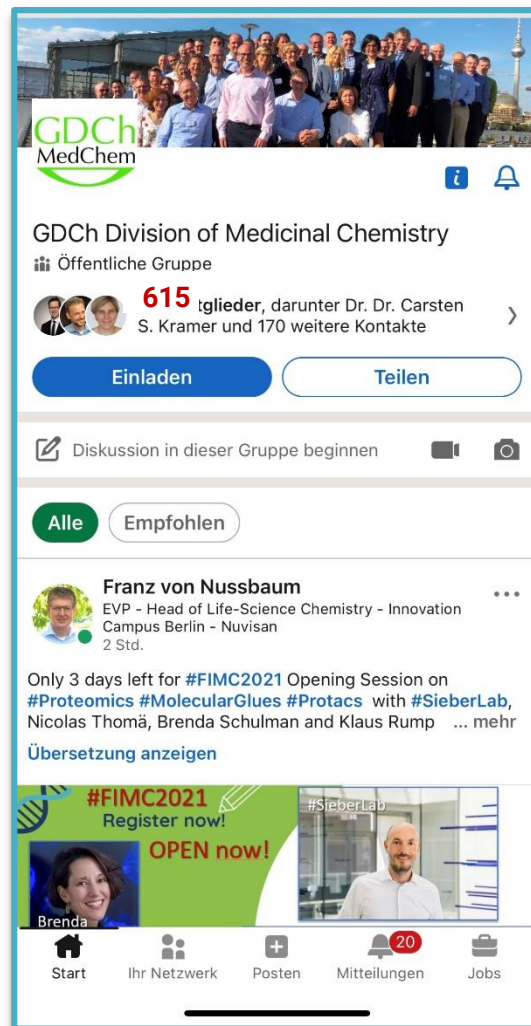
GDCh
MedChem

GDCh Division of Medicinal Chemistry
Öffentliche Gruppe

615 tglieder, darunter Dr. Dr. Carsten S. Kramer und 170 weitere Kontakte

Einladen
Teilen

Diskussion in dieser Gruppe beginnen

Alle
Empfohlen

Franz von Nussbaum
EVP - Head of Life-Science Chemistry - Innovation Campus Berlin - Nuvisan
2 Std.

Only 3 days left for #FIMC2021 Opening Session on #Proteomics #MolecularGlues #Protacs with #SieberLab, Nicolas Thomä, Brenda Schulman and Klaus Rump ... mehr

Übersetzung anzeigen

#FIMC2021
Register now!
OPEN now!
#SieberLab
Brenda

Start
Ihr Netzwerk
Posten
20
Mitteilungen
Jobs